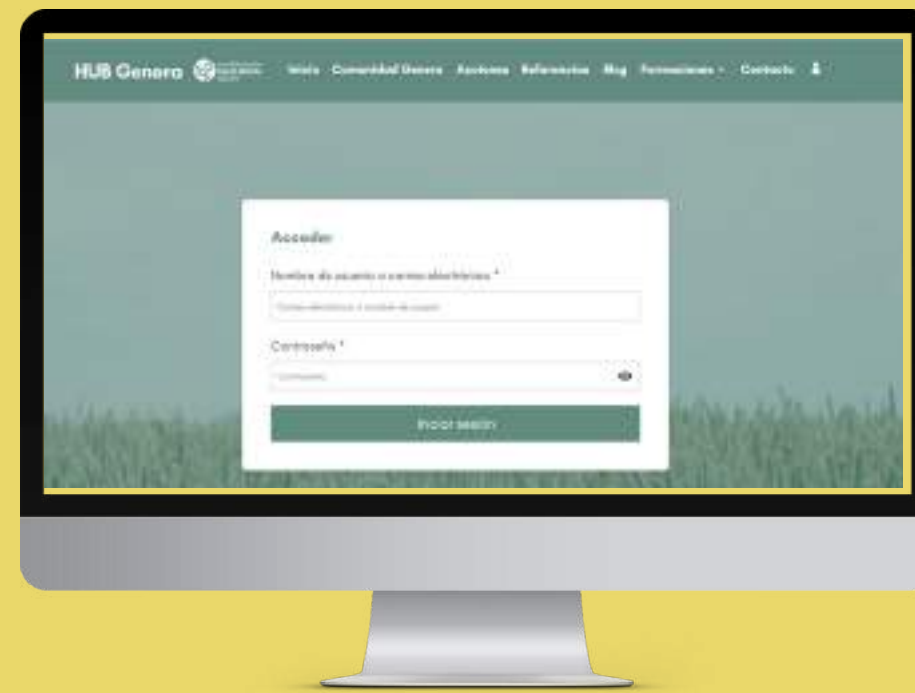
HUB Genera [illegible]

Inicio Comunidad Genera Acciones Referencias Blog Formaciones Contacto

Acceder

Nombre de usuario o correo electrónico *

Correo electrónico o nombre de usuario

Contraseña *

Contraseña

Iniciar sesión